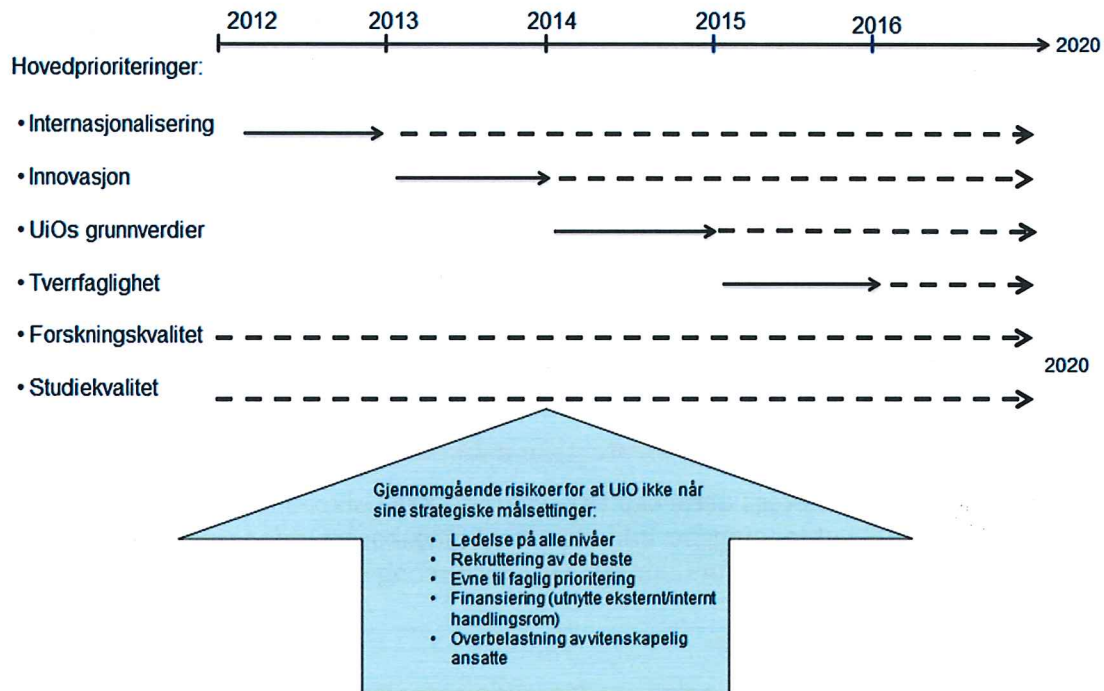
2012 2013 2014 2015 2016 2020

Hovedprioriteringer:

• Internasjonalisering

• Innovasjon

• UiOs grunnverdier

• Tverrfaglighet

• Forskningskvalitet

• Studiekvalitet

2020

Gjennomgående risikoer for at UiO ikke når sine strategiske målsettinger:

• Ledelse på alle nivåer
• Rekruttering av de beste
• Evne til faglig prioritering
• Finansiering (utnytte eksternt/internt handlingsrom)
• Overbelastning avvitenskapelig ansatte